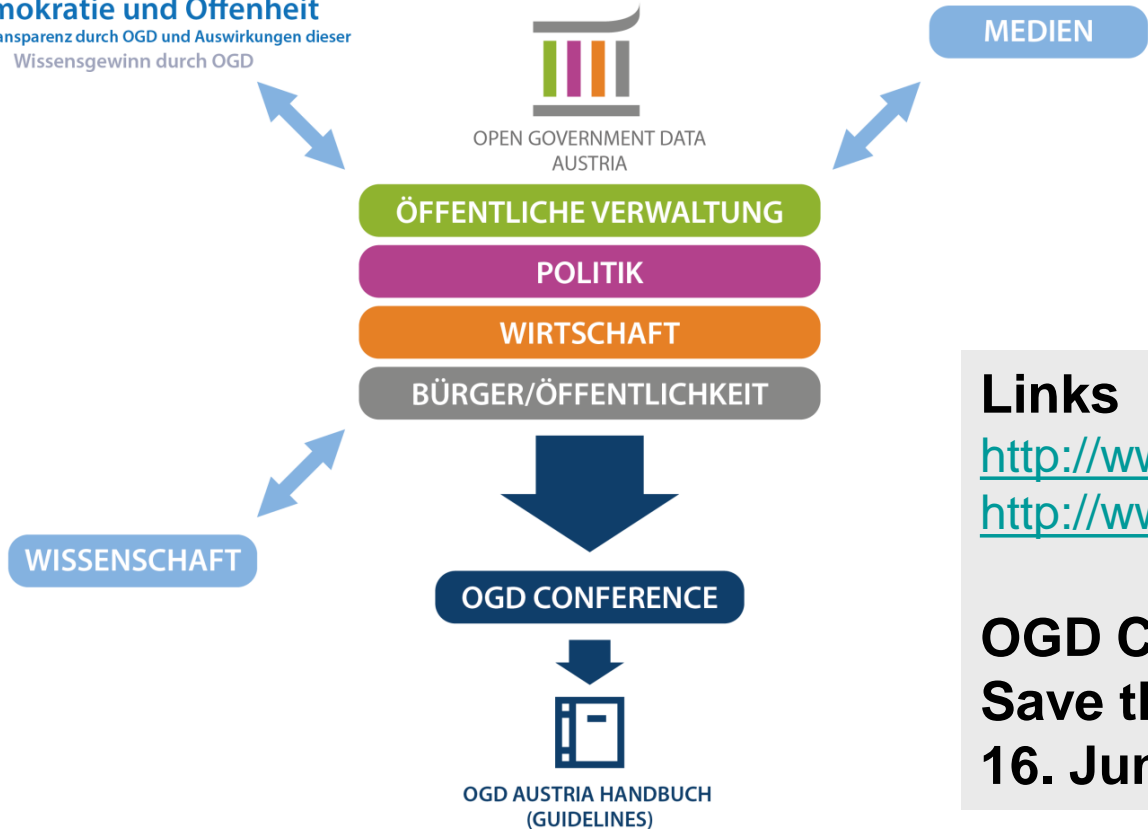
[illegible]mokratie und Offenheit
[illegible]ansparenz durch OGD und Auswirkungen dieser
Wissensgewinn durch OGD

OPEN GOVERNMENT DATA
AUSTRIA

MEDIEN

ÖFFENTLICHE VERWALTUNG
POLITIK
WIRTSCHAFT
BÜRGER/ÖFFENTLICHKEIT

WISSENSCHAFT

OGD CONFERENCE

OGD AUSTRIA HANDBUCH
(GUIDELINES)

Links
http://ww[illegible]
http://ww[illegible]

OGD C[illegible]
Save th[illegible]
16. Jun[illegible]